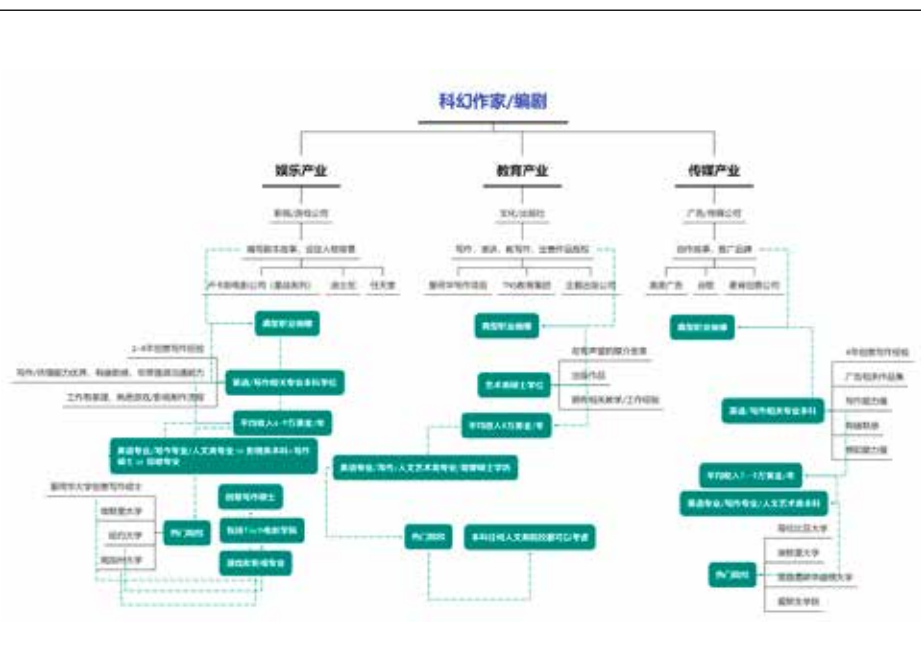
科幻作家/编剧

娱乐产业

教育产业

传媒产业

影视/游戏公司

文化/出版社

广告/传媒公司

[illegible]

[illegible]

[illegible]

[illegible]

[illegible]

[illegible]

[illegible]

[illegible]

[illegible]

典型职业路径

典型职业路径

典型职业路径

艺术类硕士学位

英语/写作相关专业本科

平均收入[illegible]万美金/年

平均收入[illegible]万美金/年

平均收入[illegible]万美金/年

英语专业/写作专业/人文艺术类专业/新闻硕士学历

英语专业/写作专业/人文艺术类专业本科

热门院校

热门院校

热门院校

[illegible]

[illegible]

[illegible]